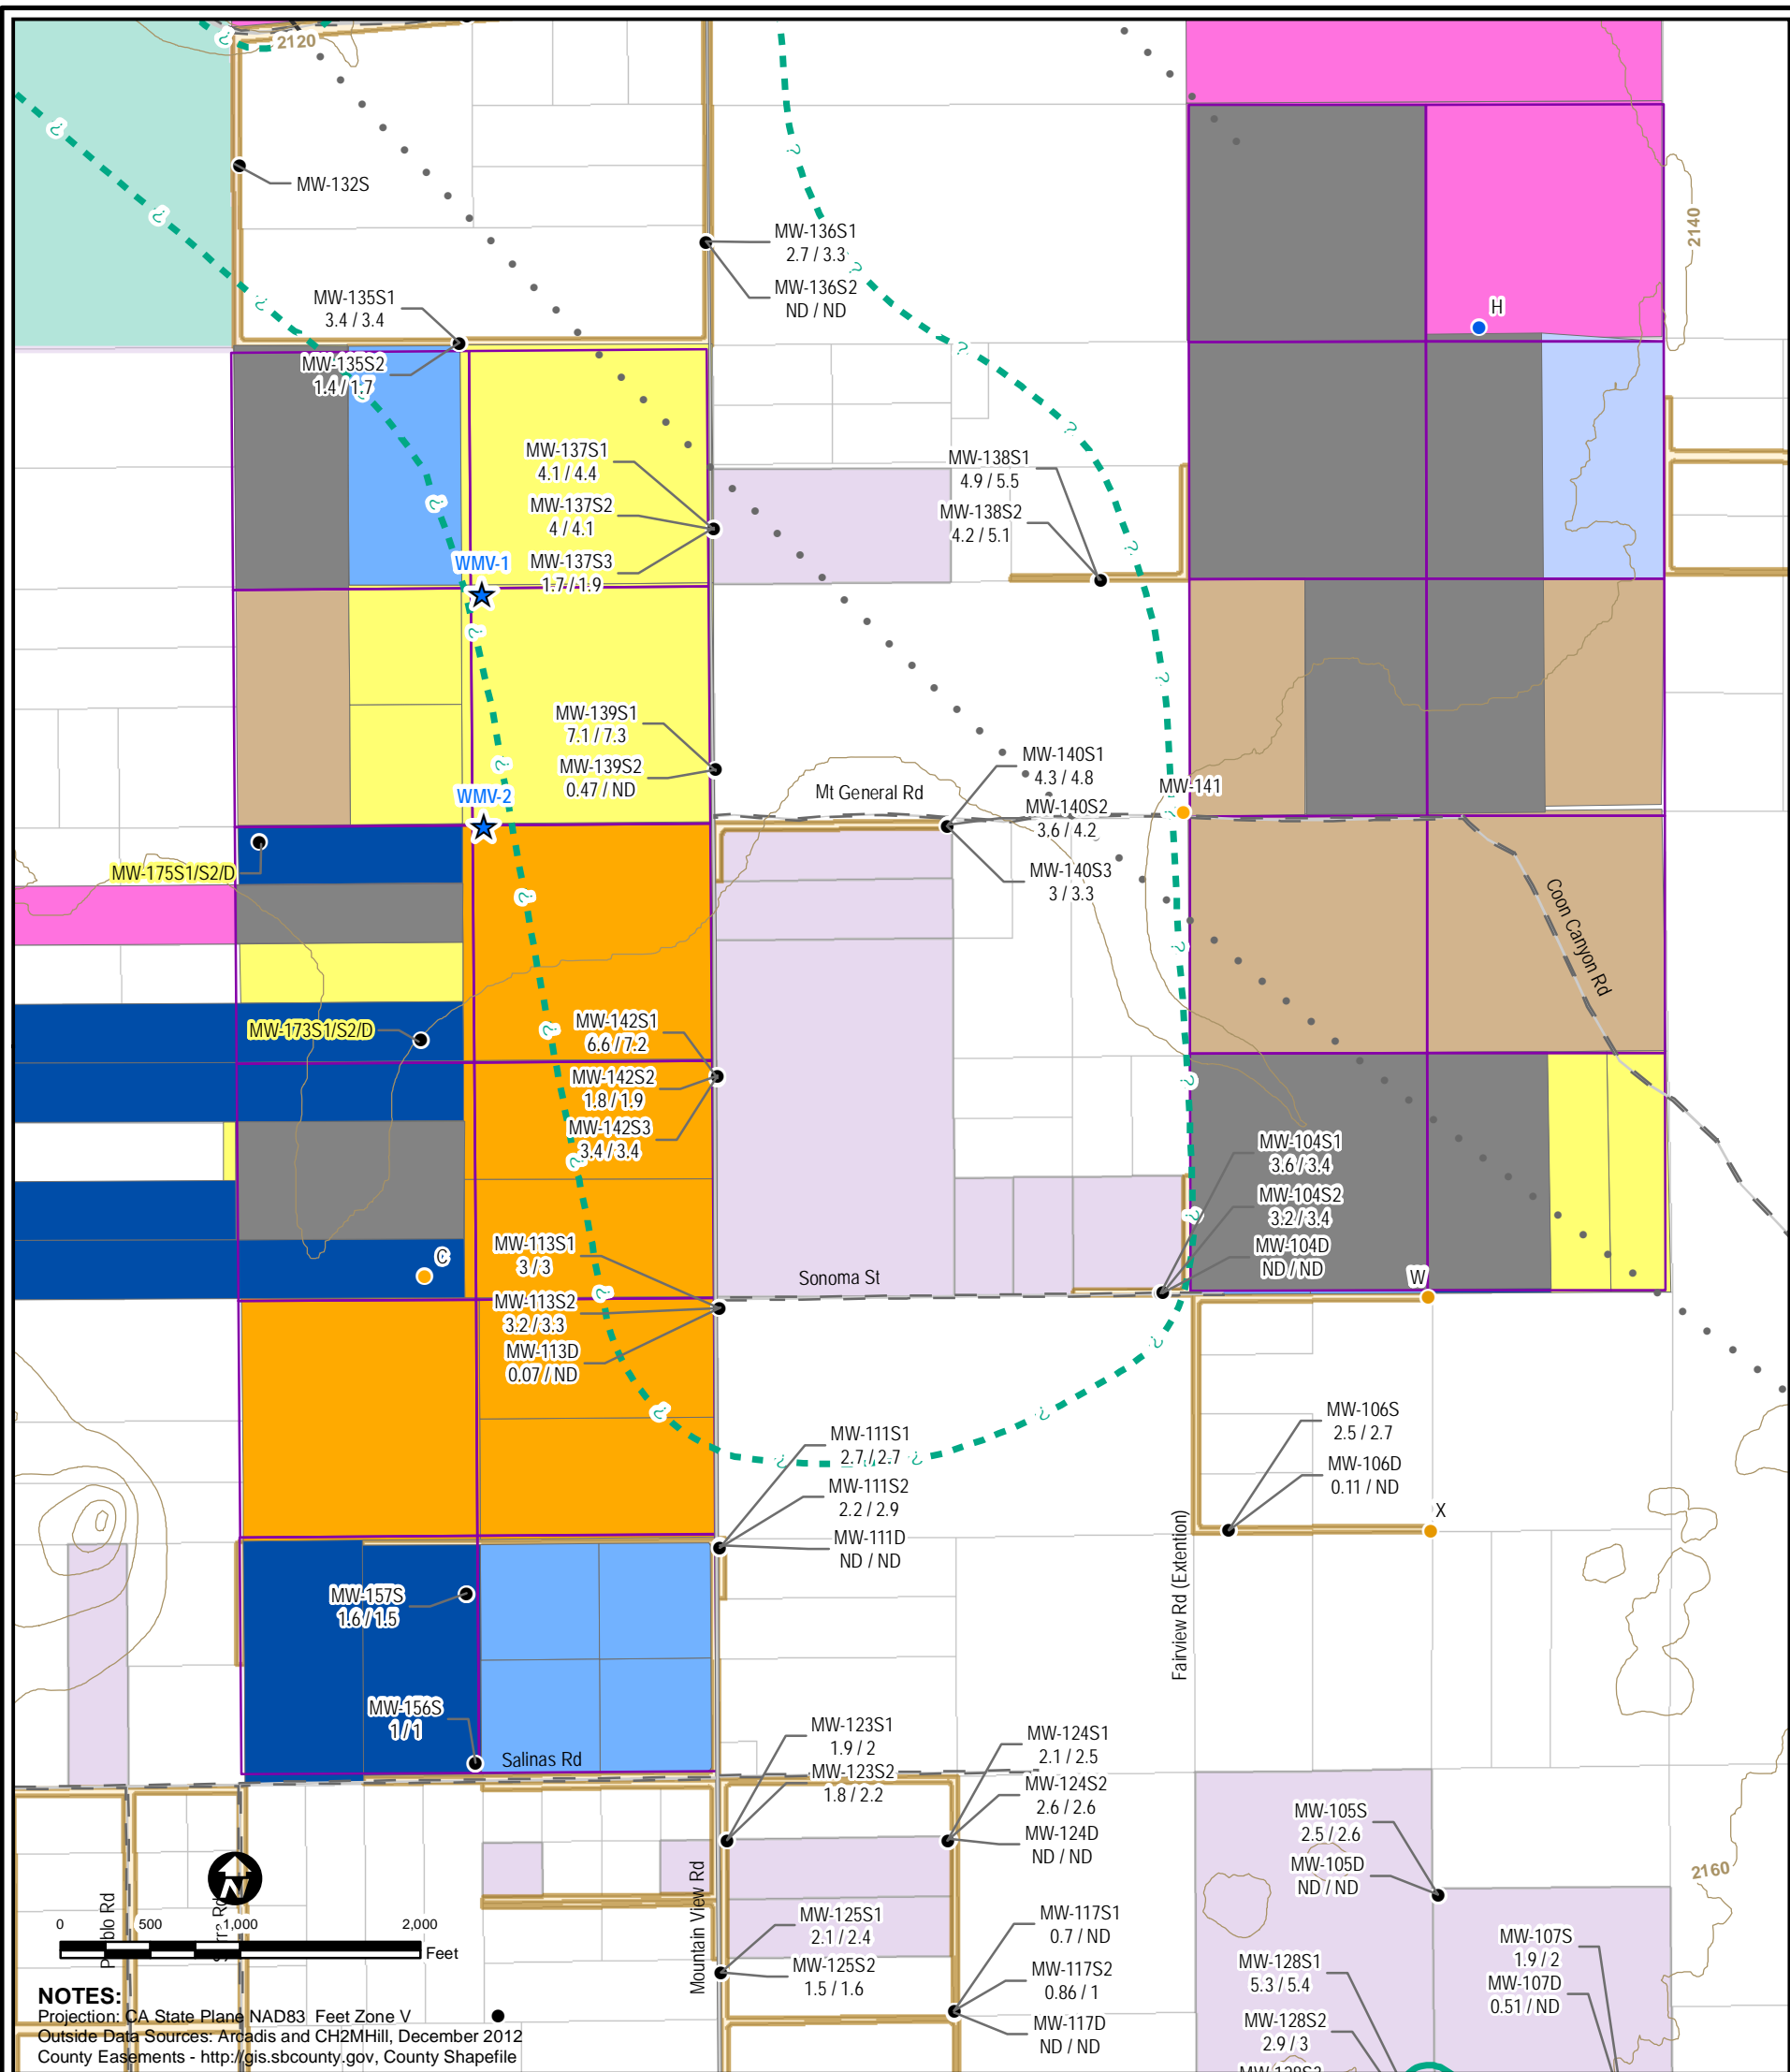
2120

MW-132S

MW-136S1
2.7 / 3.3

MW-136S2
ND / ND

MW-135S1
3.4 / 3.4

MW-135S2
1.4 / 1.7

2140

H

MW-137S1
4.1 / 4.4

MW-137S2
4 / 4.1

MW-137S3
1.7 / 1.9

WMV-1

MW-138S1
4.9 / 5.5

MW-138S2
4.2 / 5.1

MW-139S1
7.1 / 7.3

MW-139S2
0.47 / ND

WMV-2

MW-140S1
4.3 / 4.8

Mt General Rd

MW-141

MW-140S2
3.6 / 4.2

MW-140S3
3 / 3.3

MW-175S1/S2/D

Coon Canyon Rd

MW-173S1/S2/D

MW-142S1
6.6 / 7.2

MW-142S2
1.8 / 1.9

MW-142S3
3.4 / 3.4

MW-104S1
3.6 / 3.4

MW-104S2
3.2 / 3.4

MW-104D
ND / ND

MW-113S1
3 / 3

C

Sonoma St

W

MW-113S2
3.2 / 3.3

MW-113D
0.07 / ND

MW-106S
2.5 / 2.7

MW-106D
0.11 / ND

X

MW-111S1
2.7 / 2.7

MW-111S2
2.2 / 2.9

MW-111D
ND / ND

Fairview Rd (Extention)

MW-157S
1.6 / 1.5

MW-156S
1 / 1

Salinas Rd

MW-123S1
1.9 / 2

MW-123S2
1.8 / 2.2

MW-124S1
2.1 / 2.5

MW-124S2
2.6 / 2.6

MW-124D
ND / ND

MW-105S
2.5 / 2.6

MW-105D
ND / ND

2160

Pueblo Rd

0 500 1,000 2,000
Feet

Mountain View Rd

MW-125S1
2.1 / 2.4

MW-125S2
1.5 / 1.6

MW-117S1
0.7 / ND

MW-117S2
0.86 / 1

MW-117D
ND / ND

MW-128S1
5.3 / 5.4

MW-128S2
2.9 / 3

MW-107S
1.9 / 2

MW-107D
0.51 / ND

NOTES:
Projection: CA State Plane NAD83 Feet Zone V
Outside Data Sources: Arcadis and CH2MHill, December 2012
County Easements - http://gis.sbcounty.gov, County Shapefile